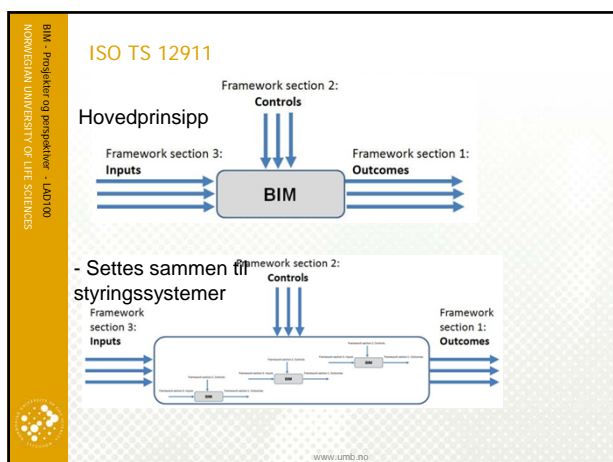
BIM - Prosjekter og perspektiver - LAD100
NORWEGIAN UNIVERSITY OF LIFE SCIENCES

ISO TS 12911

Hovedprinsipp

Framework section 2:
Controls

Framework section 3:
Inputs

BIM

Framework section 1:
Outcomes

- Settes sammen til styringssystemer

Framework section 2:
Controls

Framework section 3:
Inputs

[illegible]

BIM

BIM

BIM

Framework section 1:
Outcomes

www.umb.no